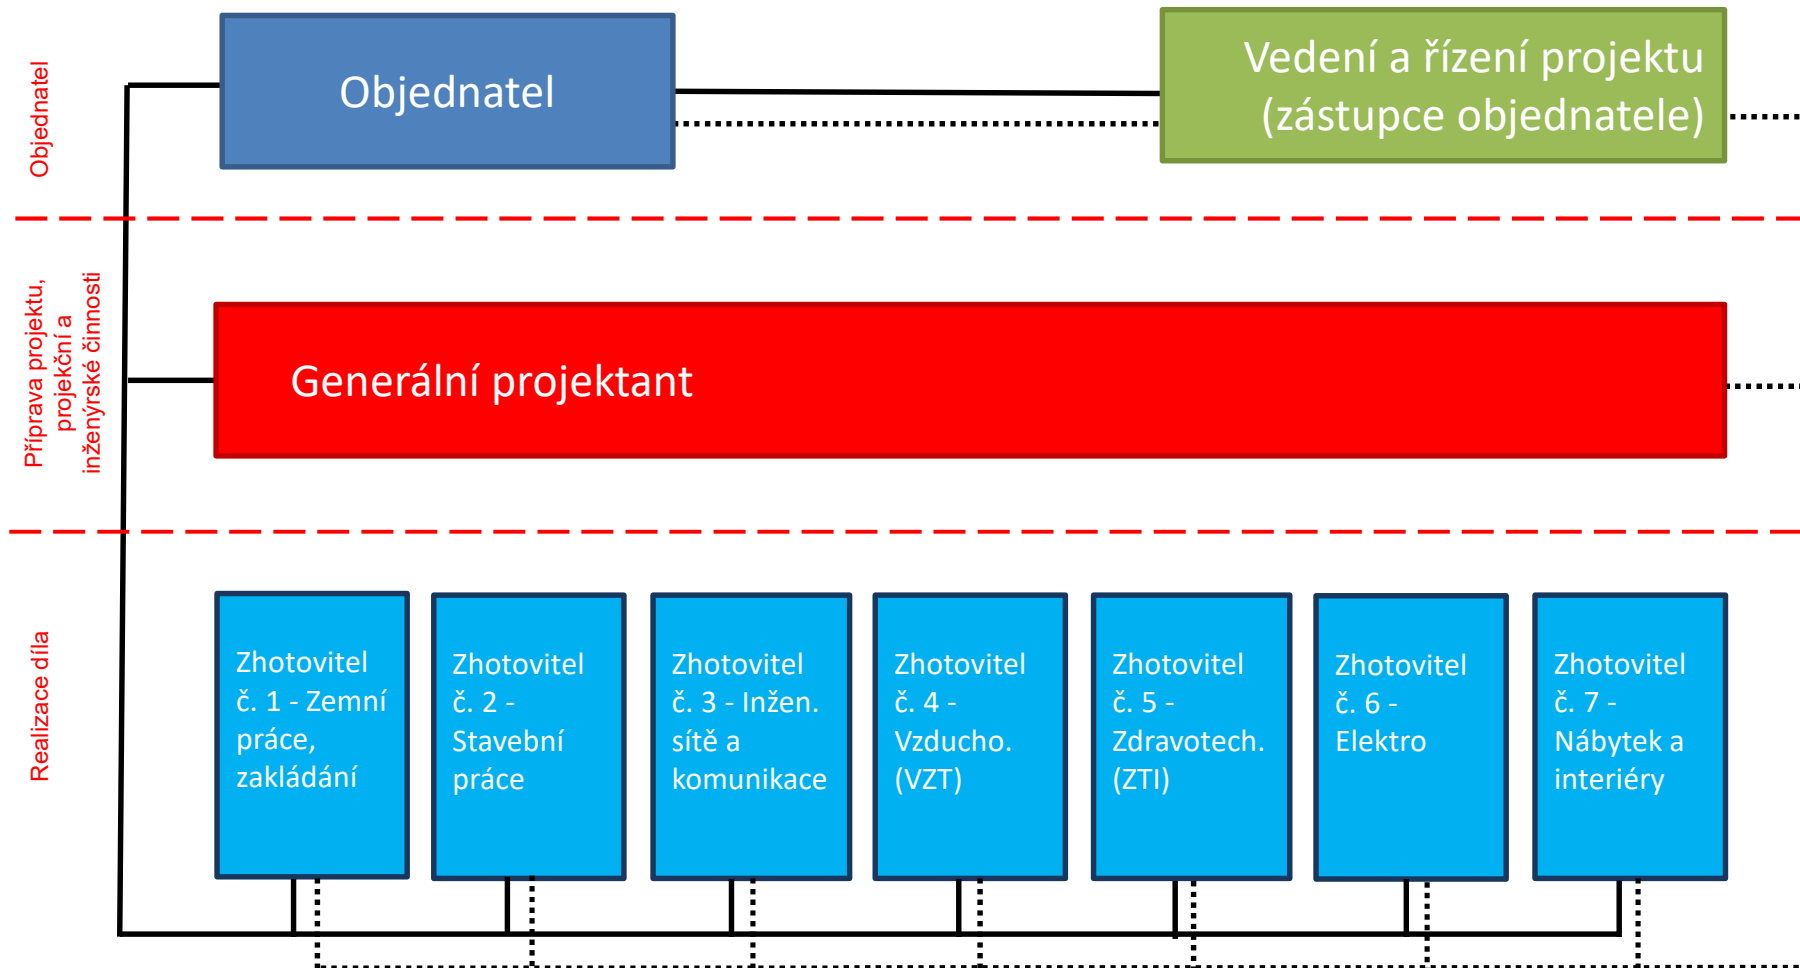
Objednatel

Objednatel

Vedení a řízení projektu (zástupce objednatele)

Příprava projektu, projekční a inženýrské činnosti

Generální projektant

Realizace díla

Zhotovitel č. 1 - Zemní práce, zakládání

Zhotovitel č. 2 - Stavební práce

Zhotovitel č. 3 - Inžen. sítě a komunikace

Zhotovitel č. 4 - Vzducho. (VZT)

Zhotovitel č. 5 - Zdravotech. (ZTI)

Zhotovitel č. 6 - Elektro

Zhotovitel č. 7 - Nábytek a interiéry